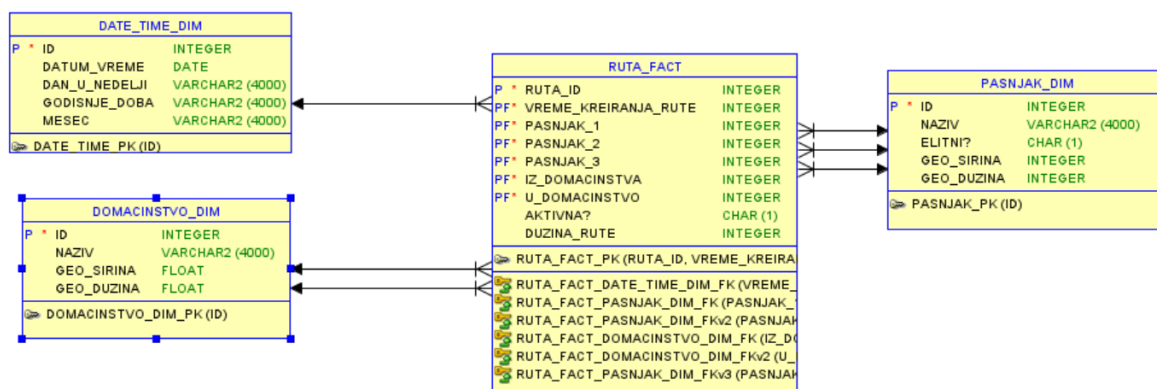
DATE_TIME_DIM

| | | |
|---|---|---|
| P * | ID | INTEGER |
| | DATUM_VREME | DATE |
| | DAN_U_NEDELJI | VARCHAR2 (4000) |
| | GODISNJE_DOBA | VARCHAR2 (4000) |
| | MESEC | VARCHAR2 (4000) |

DATE_TIME_PK (ID)

RUTA_FACT

| | | |
|---|---|---|
| P * | RUTA_ID | INTEGER |
| PF* | VREME_KREIRANJA_RUTE | INTEGER |
| PF* | PASNJAK_1 | INTEGER |
| PF* | PASNJAK_2 | INTEGER |
| PF* | PASNJAK_3 | INTEGER |
| PF* | IZ_DOMACINSTVA | INTEGER |
| PF* | U_DOMACINSTVO | INTEGER |
| | AKTIVNA? | CHAR (1) |
| | DUZINA_RUTE | INTEGER |

RUTA_FACT_PK (RUTA_ID, VREME_KREIRA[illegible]

RUTA_FACT_DATE_TIME_DIM_FK (VREME_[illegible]
RUTA_FACT_PASNJAK_DIM_FK (PASNJAK_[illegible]
RUTA_FACT_PASNJAK_DIM_FKv2 (PASNJAK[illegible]
RUTA_FACT_DOMACINSTVO_DIM_FK (IZ_D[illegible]
RUTA_FACT_DOMACINSTVO_DIM_FKv2 (U_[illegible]
RUTA_FACT_PASNJAK_DIM_FKv3 (PASNJAK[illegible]

PASNJAK_DIM

| | | |
|---|---|---|
| P * | ID | INTEGER |
| | NAZIV | VARCHAR2 (4000) |
| | ELITNI? | CHAR (1) |
| | GEO_SIRINA | INTEGER |
| | GEO_DUZINA | INTEGER |

PASNJAK_PK (ID)

DOMACINSTVO_DIM

| | | |
|---|---|---|
| P * | ID | INTEGER |
| | NAZIV | VARCHAR2 (4000) |
| | GEO_SIRINA | FLOAT |
| | GEO_DUZINA | FLOAT |

DOMACINSTVO_DIM_PK (ID)